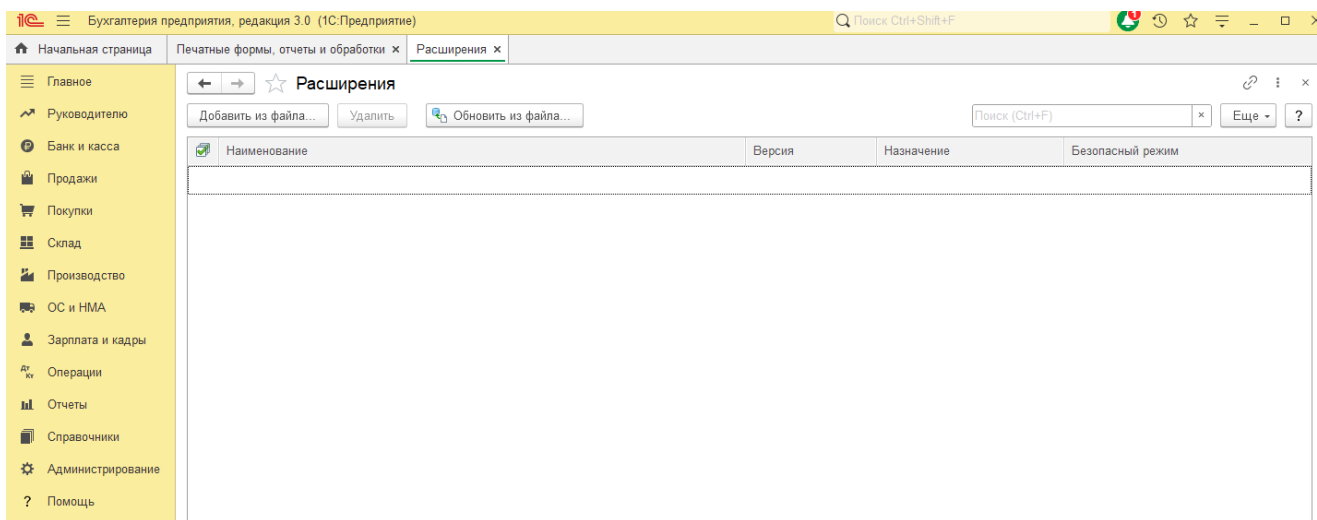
1С Бухгалтерия предприятия, редакция 3.0 (1С:Предприятие)

Поиск Ctrl+Shift+F

Начальная страница | Печатные формы, отчеты и обработки × | Расширения ×

Главное
Руководителю
Банк и касса
Продажи
Покупки
Склад
Производство
ОС и НМА
Зарплата и кадры
Операции
Отчеты
Справочники
Администрирование
Помощь

Расширения

Добавить из файла... | Удалить | Обновить из файла...

Поиск (Ctrl+F) | × | Еще | ?

| Наименование | Версия | Назначение | Безопасный режим |
|---|---|---|---|
| | | | |